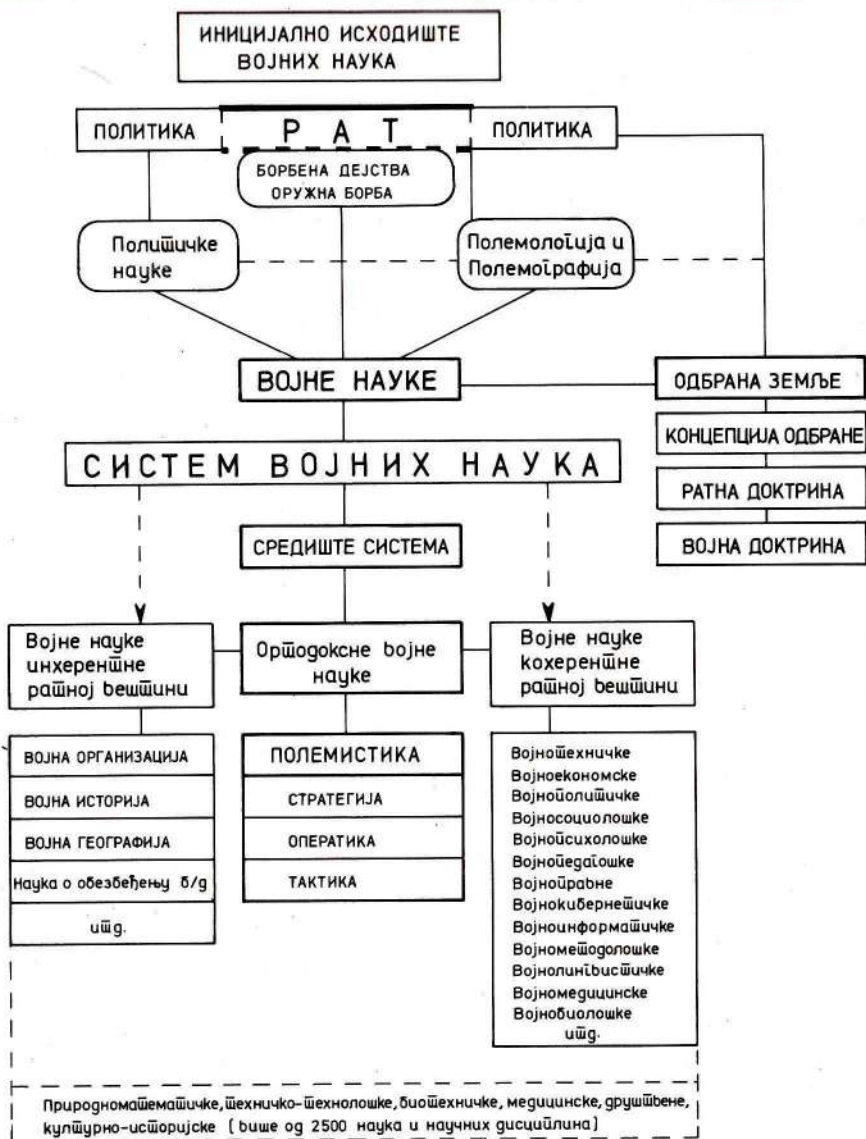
ИНИЦИЈАЛНО ИСХОДИШТЕ ВОЈНИХ НАУКА

ПОЛИТИКА

Р А Т

ПОЛИТИКА

БОРБЕНА ДЕЈСТВА ОРУЖНА БОРБА

Политичке науке

Полемологија и Полемографија

ВОЈНЕ НАУКЕ

ОДБРАНА ЗЕМЉЕ

КОНЦЕПЦИЈА ОДБРАНЕ

РАТНА ДОКТРИНА

ВОЈНА ДОКТРИНА

СИСТЕМ ВОЈНИХ НАУКА

СРЕДИШТЕ СИСТЕМА

Војне науке инхерентне ратној вештини

Ортодоксне војне науке

Војне науке кохерентне ратној вештини

ВОЈНА ОРГАНИЗАЦИЈА

ВОЈНА ИСТОРИЈА

ВОЈНА ГЕОГРАФИЈА

Наука о обезбеђењу б/д

итд.

ПОЛЕМИСТИКА

СТРАТЕГИЈА

ОПЕРАТИКА

ТАКТИКА

Војнотехничке
Војноекономске
Војнополитичке
Војносоциолошке
Војнопсихолошке
Војнопедагошке
Војноправне
Војнокибернетичке
Војноинформатичке
Војнометодолошке
Војнолингвистичке
Војномедицинске
Војнобиолошке
итд.

Природноматематичке, техничко-технолошке, биотехничке, медицинске, друштвене, културно-историјске (више од 2500 наука и научних дисциплина)